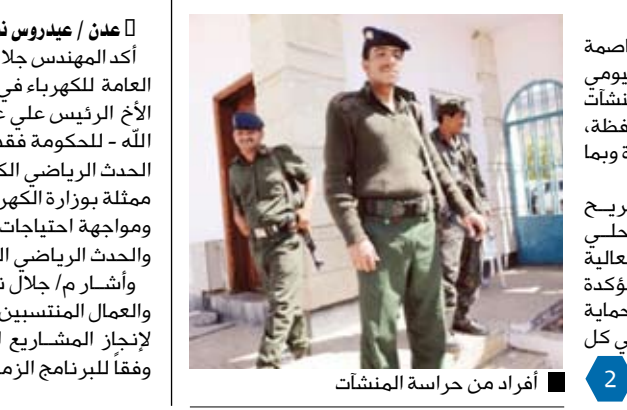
عدن / عيدروس ن
أكد المهندس جلا
العامة للكهرباء في
الأخ الرئيس علي ع
الله - للحكومة فقد
الحدث الرياضي الك
ممثلة بوزارة الكهر
ومواجهة احتياجات
والحدث الرياضي ال
وأشـار م/ جلال ن
والعمال المنتسبين
لإنجاز المشـاريع ا
وفقاً للبرنامج الزم

أفراد من حراسة المنشآت

اصمة
يومي
نشآت
فظة،
ة وبما

ريـح
حلـي
عالية
ؤكدة
حماية
ي كل

2